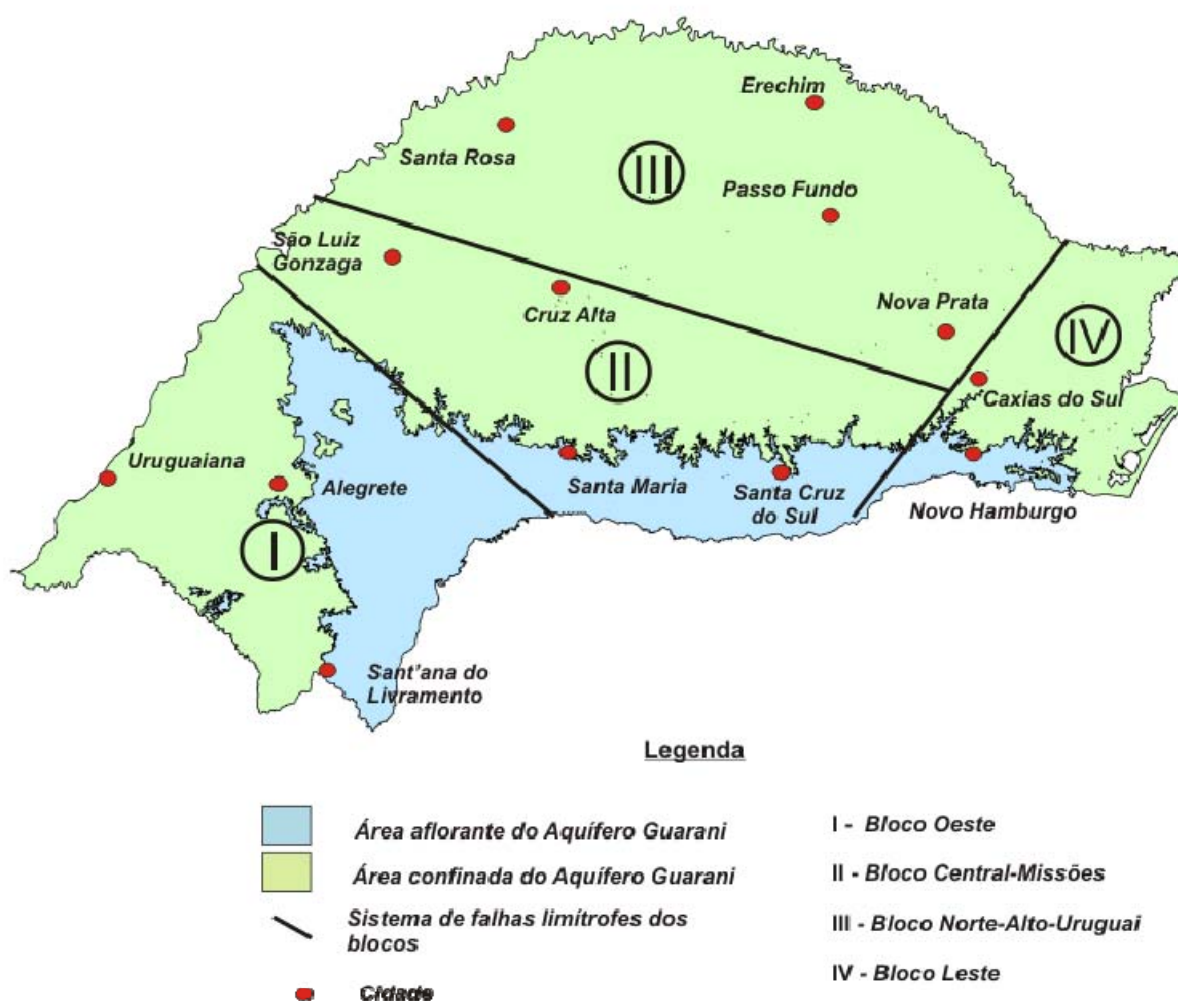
Erechim

Santa Rosa

III

Passo Fundo

São Luiz Gonzaga

Cruz Alta

Nova Prata

IV

II

Caxias do Sul

Uruguaiana

Alegrete

Santa Maria

Santa Cruz do Sul

Novo Hamburgo

I

Sant'ana do Livramento

Legenda

Área aflorante do Aquífero Guarani

Área confinada do Aquífero Guarani

Sistema de falhas limítrofes dos blocos

Cidade

I - Bloco Oeste

II - Bloco Central-Missões

III - Bloco Norte-Alto-Uruguai

IV - Bloco Leste